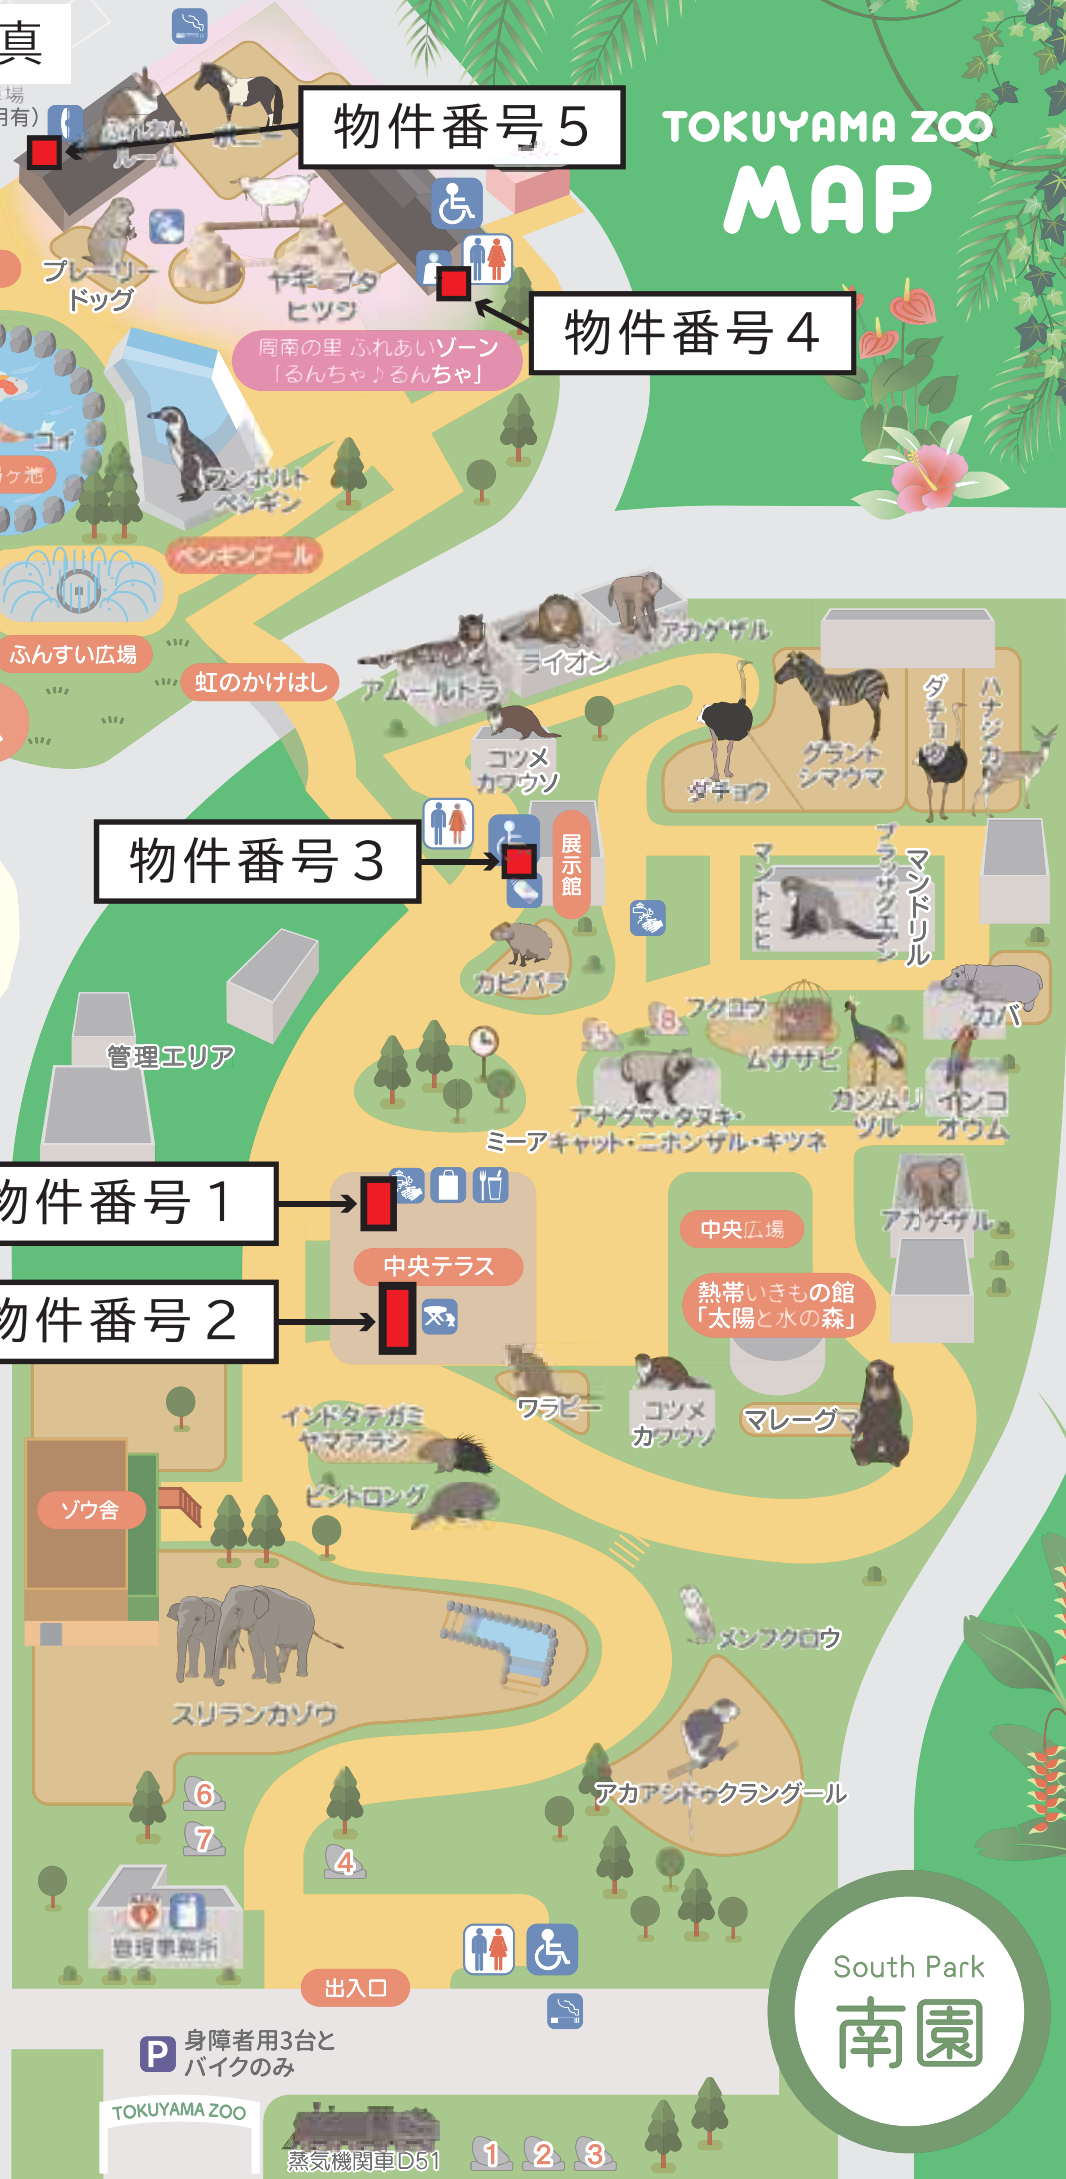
真
場
有)
ふれあい
ルーム
ポニー
物件番号５
TOKUYAMA ZOO
MAP
プレーリー
ドッグ
ヤギ・ブタ
ヒツジ
周南の里 ふれあいゾーン
「るんちゃ♪るんちゃ」
物件番号４
コイ
ケ池
フンボルト
ペンギン
ペンギンプール
ふんすい広場
虹のかけはし
アカゲザル
ライオン
アムールトラ
コツメ
カワウソ
ダチョウ
グラント
シマウマ
ダチョウ
ハナジカ
物件番号３
展示館
マントヒヒ
ブラッザグエノン
マンドリル
カピバラ
管理エリア
フクロウ
ムササビ
カバ
アナグマ・タヌキ・
ミーアキャット・ニホンザル・キツネ
カンムリ
ヅル
インコ
オウム
物件番号１
アカゲザル
中央広場
物件番号２
中央テラス
熱帯いきもの館
「太陽と水の森」
インドタテガミ
ヤマアラシ
ワラビー
コツメ
カワウソ
マレーグマ
ビントロング
ゾウ舎
メンフクロウ
スリランカゾウ
アカアシドゥクラングール
6
7
4
管理事務所
出入口
South Park
南園
P 身障者用3台と
バイクのみ
TOKUYAMA ZOO
蒸気機関車D51
1 2 3
5 8